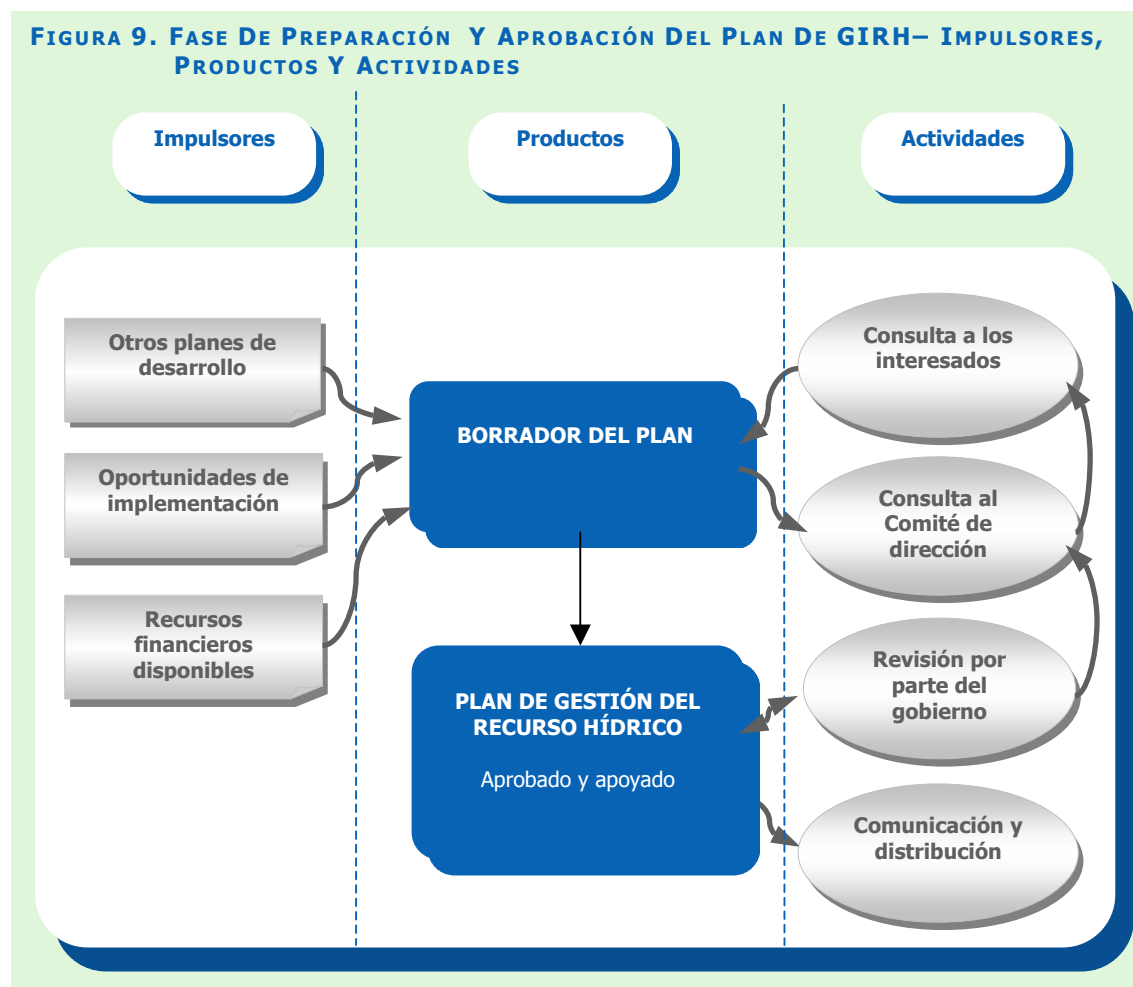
FIGURA 9. FASE DE PREPARACIÓN Y APROBACIÓN DEL PLAN DE GIRH– IMPULSORES, PRODUCTOS Y ACTIVIDADES

Impulsores

Productos

Actividades

Otros planes de desarrollo

Oportunidades de implementación

Recursos financieros disponibles

BORRADOR DEL PLAN

PLAN DE GESTIÓN DEL RECURSO HÍDRICO

Aprobado y apoyado

Consulta a los interesados

Consulta al Comité de dirección

Revisión por parte del gobierno

Comunicación y distribución